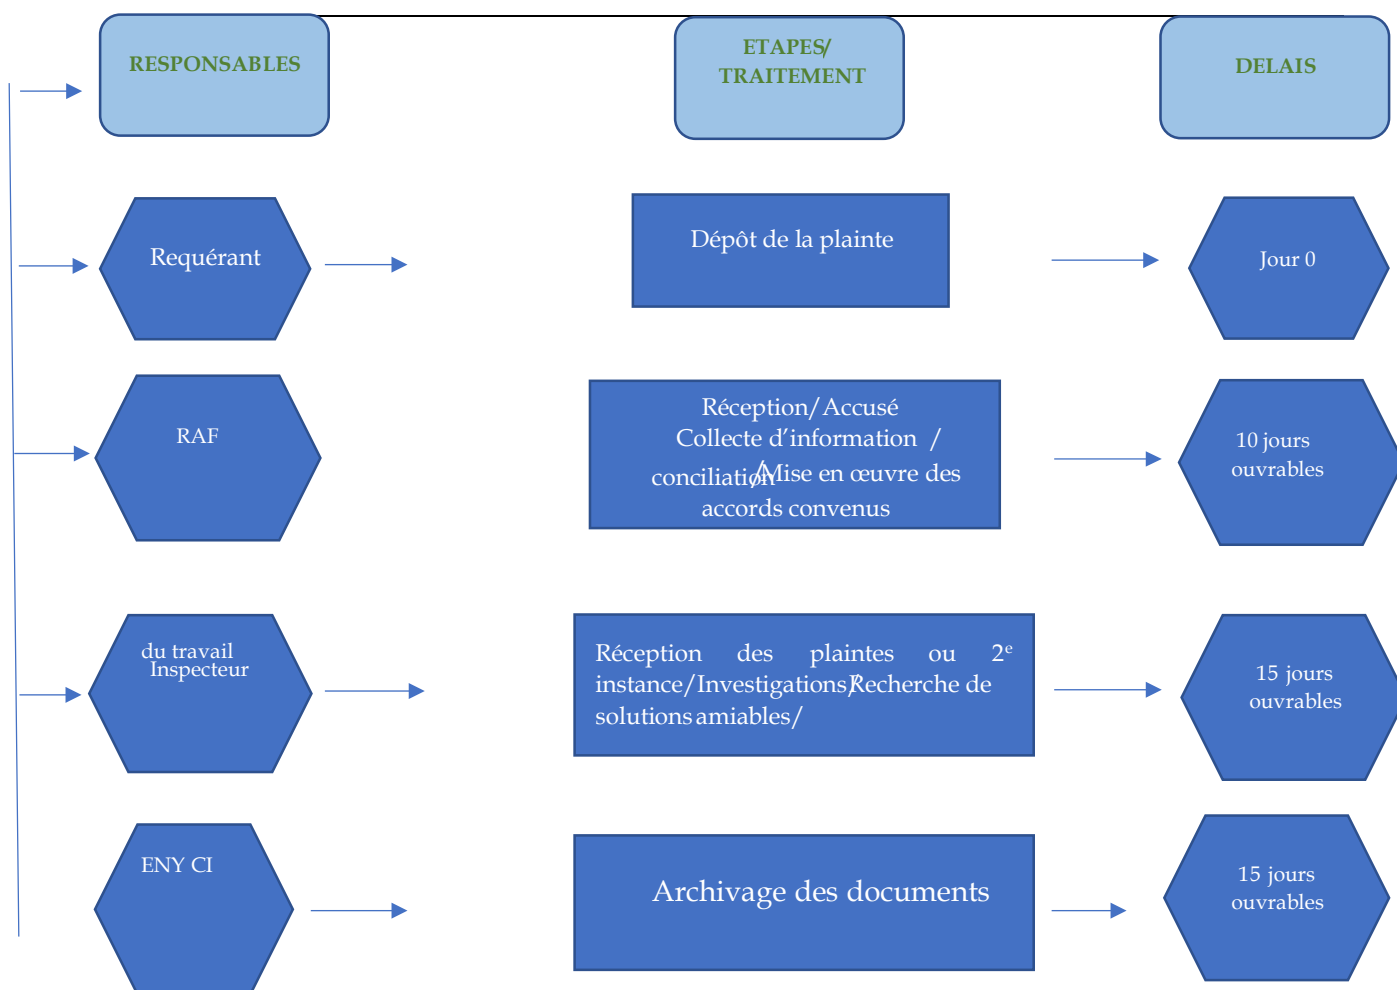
RESPONSABLES

ETAPES/ TRAITEMENT

DELAIS

Requérant

Dépôt de la plainte

Jour 0

RAF

Réception/Accusé Collecte d'information / conciliation/Mise en œuvre des accords convenus

10 jours ouvrables

du travail Inspecteur

Réception des plaintes ou 2$^e$ instance/Investigations/Recherche de solutions amiables/

15 jours ouvrables

ENY CI

Archivage des documents

15 jours ouvrables